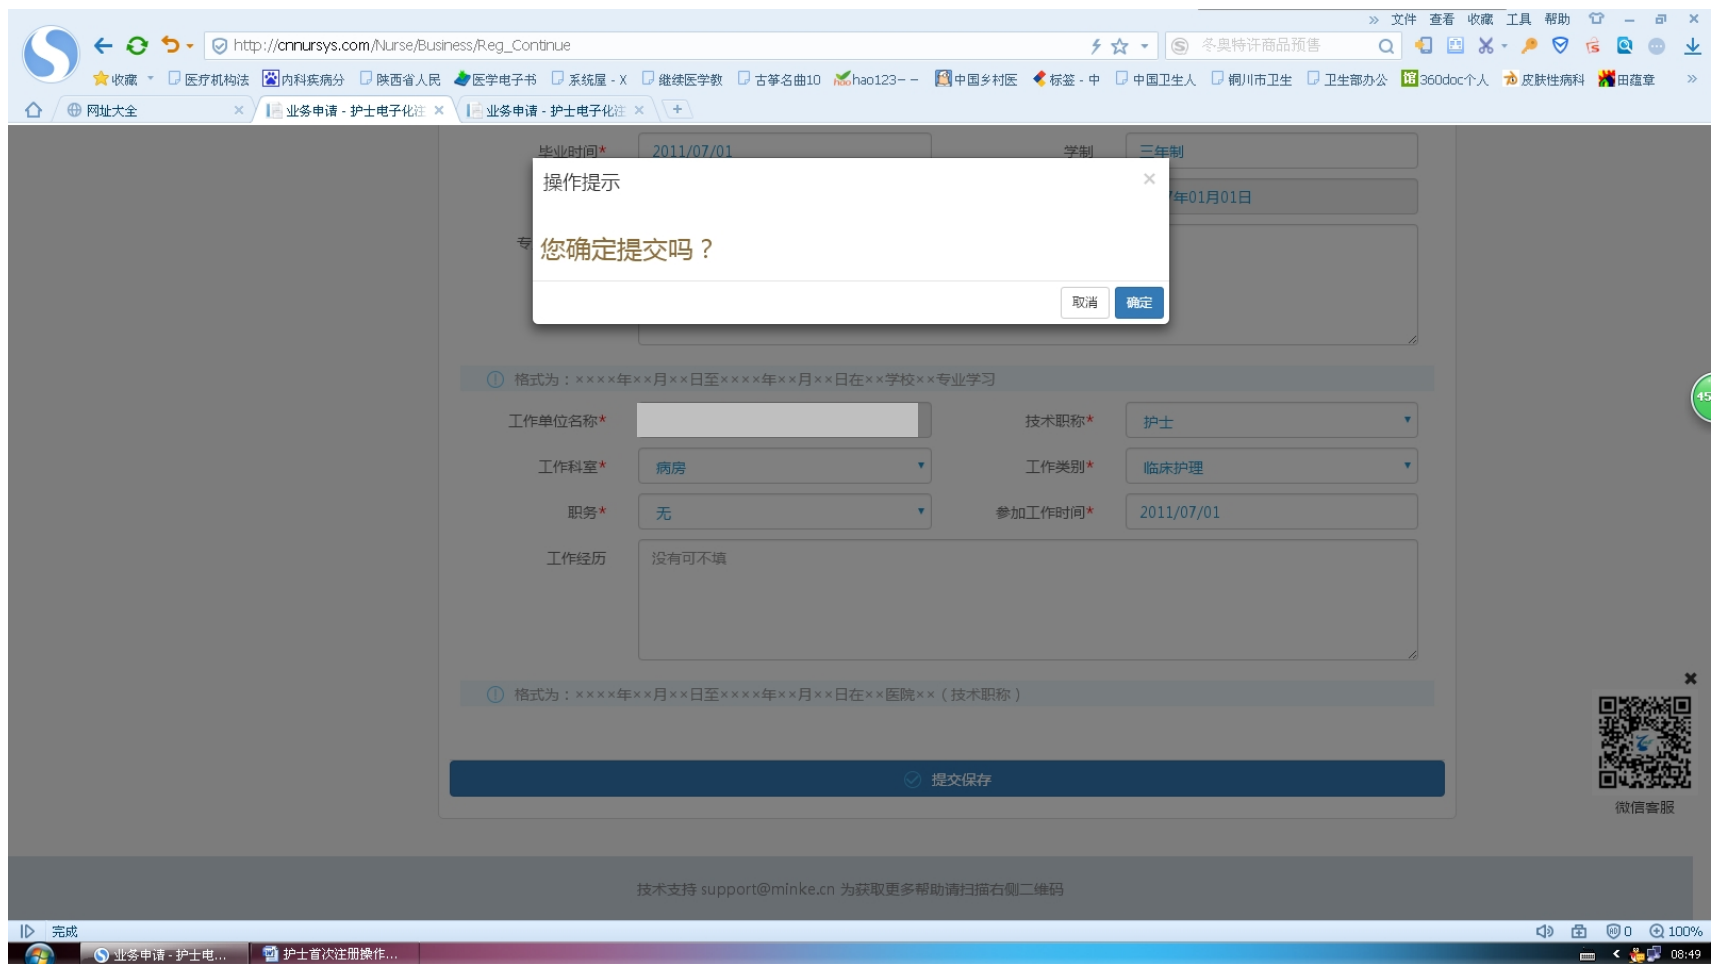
» 文件 查看 收藏 工具 帮助

http://cnnursys.com/Nurse/Business/Reg_Continue

冬奥特许商品预售

收藏 医疗机构法 内科疾病分 陕西省人民 医学电子书 系统屋 - X 继续医学教 古筝名曲10 hao123 - 中国乡村医 标签 - 中 中国卫生人 铜川市卫生 卫生部办公 360doc个人 皮肤性病科 田蕴章 »

网址大全 × 业务申请 - 护士电子化注 × 业务申请 - 护士电子化注 × +

毕业时间* 2011/07/01 学制 三年制

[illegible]年01月01日

专

操作提示 ×

您确定提交吗？

取消 确定

ⓘ 格式为：××××年××月××日至××××年××月××日在××学校××专业学习

工作单位名称* 技术职称* 护士

工作科室* 病房 工作类别* 临床护理

职务* 无 参加工作时间* 2011/07/01

工作经历 没有可不填

ⓘ 格式为：××××年××月××日至××××年××月××日在××医院××（技术职称）

提交保存

微信客服

技术支持 support@minke.cn 为获取更多帮助请扫描右侧二维码

完成

0 100%

业务申请 - 护士电... 护士首次注册操作...

08:49